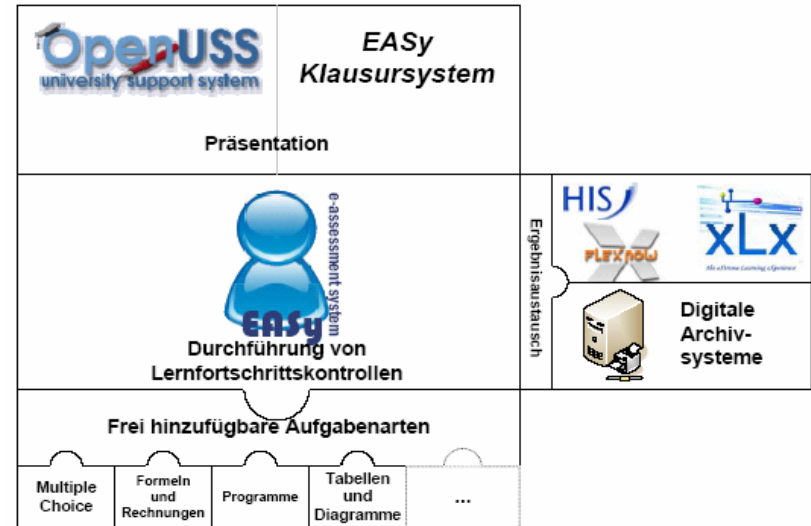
OpenUSS
university support system

EASy
Klausursystem

Präsentation

e-assessment system
EASy

Durchführung von Lernfortschrittskontrollen

Ergebnisaustausch

HIS
FLEXNOW

xLx
the eXtreme Learning eXperience

Digitale Archiv-systeme

Frei hinzufügbare Aufgabenarten

Multiple Choice

Formeln und Rechnungen

Programme

Tabellen und Diagramme

...